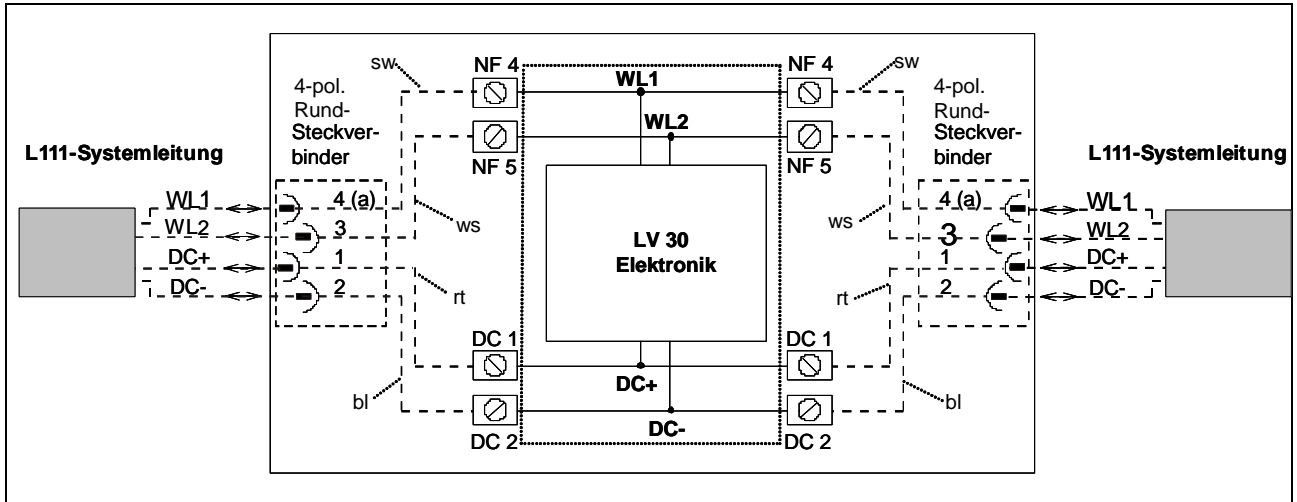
L111-Systemleitung

WL1
WL2
DC+
DC-

4-pol. Rund-Steckverbinder

4 (a)
3
1
2

sw
ws
rt
bl

NF 4
NF 5
DC 1
DC 2

WL1
WL2

LV 30 Elektronik

DC+
DC-

NF 4
NF 5
DC 1
DC 2

sw
ws
rt
bl

4-pol. Rund-Steckverbinder

4 (a)
3
1
2

WL1
WL2
DC+
DC-

L111-Systemleitung